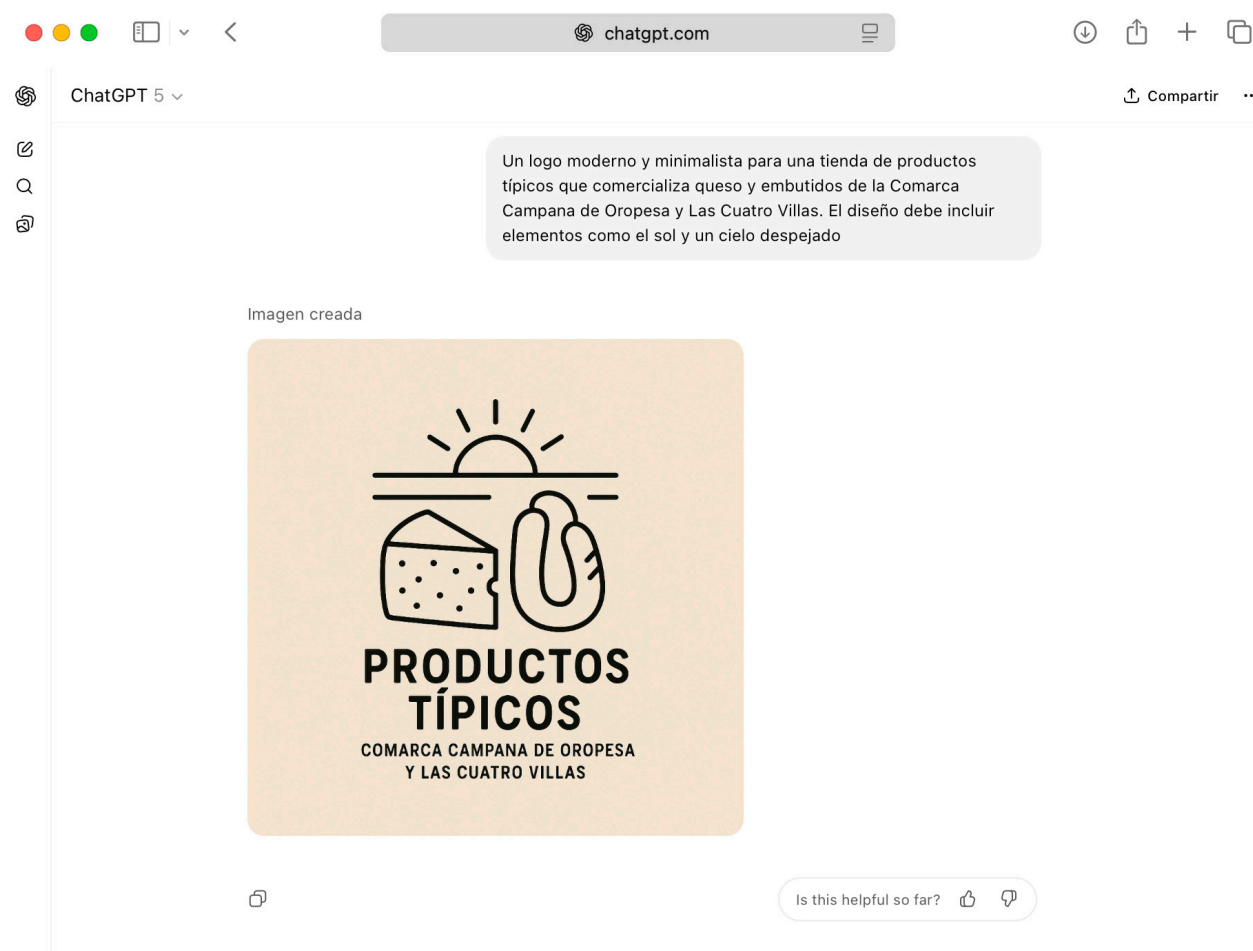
chatgpt.com

ChatGPT 5

Compartir

Un logo moderno y minimalista para una tienda de productos típicos que comercializa queso y embutidos de la Comarca Campana de Oropesa y Las Cuatro Villas. El diseño debe incluir elementos como el sol y un cielo despejado

Imagen creada

PRODUCTOS TÍPICOS
COMARCA CAMPANA DE OROPESA Y LAS CUATRO VILLAS

Is this helpful so far?